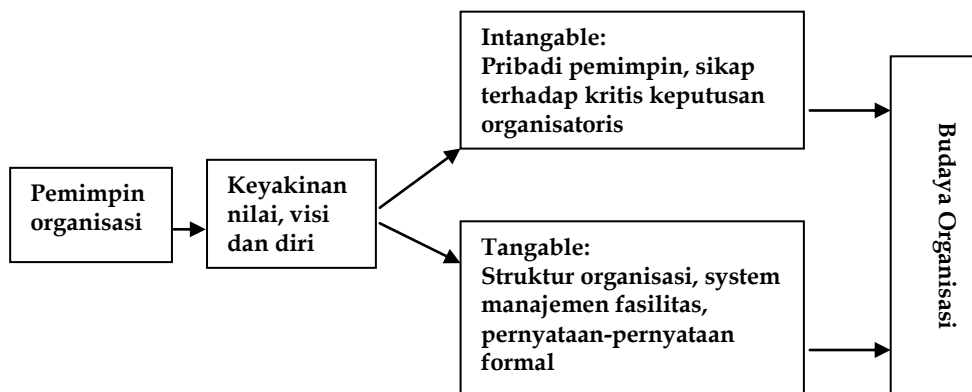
Pemimpin organisasi

Keyakinan nilai, visi dan diri

Intangable:
Pribadi pemimpin, sikap terhadap kritis keputusan organisatoris

Tangable:
Struktur organisasi, system manajemen fasilitas, pernyataan-pernyataan formal

Budaya Organisasi